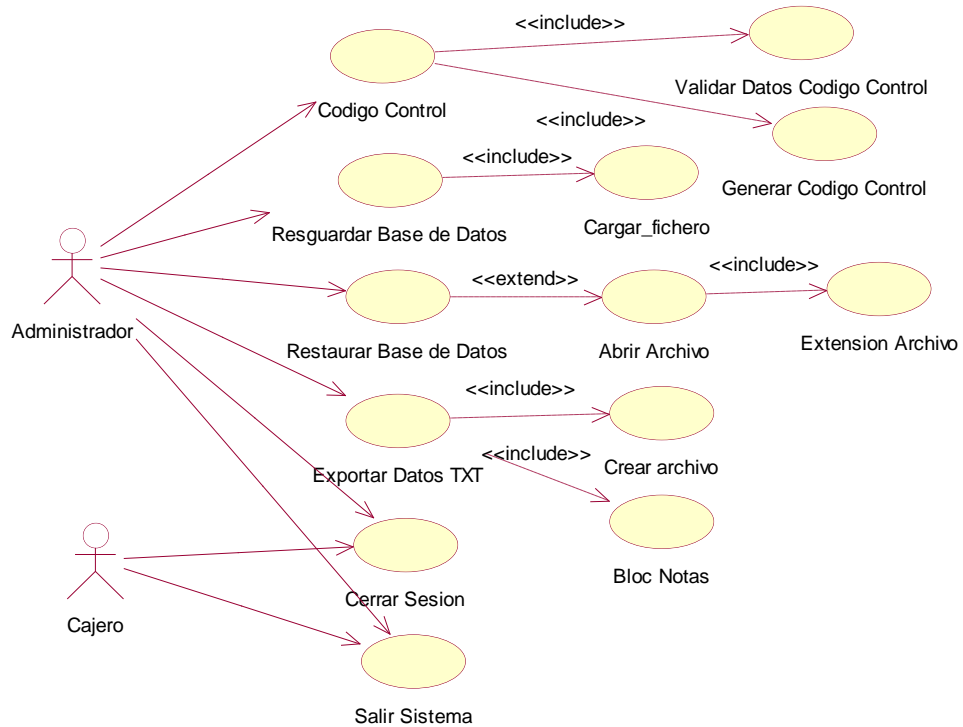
<<include>>

Validar Datos Codigo Control

Codigo Control

<<include>>

<<include>>

Generar Codigo Control

Cargar_fichero

Resguardar Base de Datos

Administrador

<<extend>>

<<include>>

Extension Archivo

Restaurar Base de Datos

Abrir Archivo

<<include>>

<<include>>

Exportar Datos TXT

Crear archivo

Bloc Notas

Cerrar Sesion

Cajero

Salir Sistema